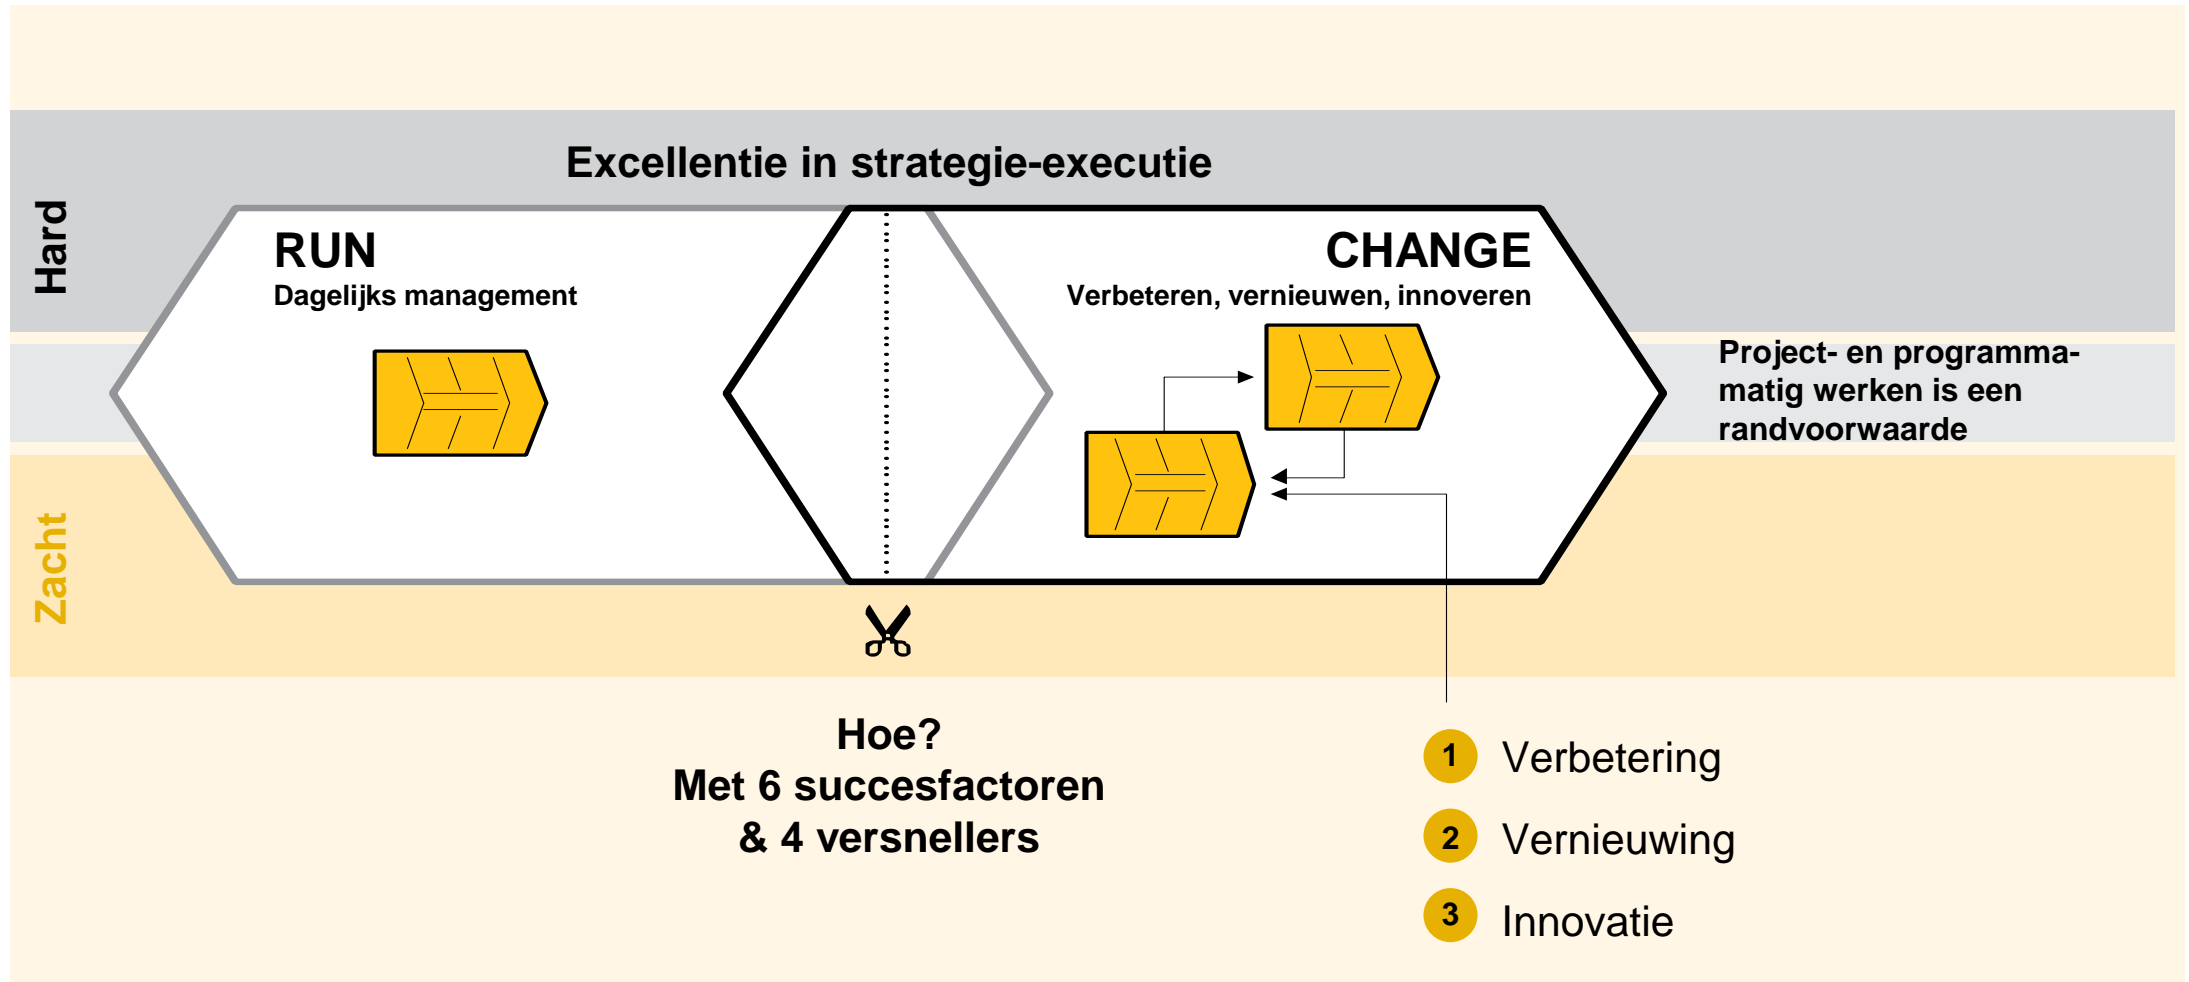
Excellentie in strategie-executie

Hard

Zacht

RUN
Dagelijks management

CHANGE
Verbeteren, vernieuwen, innoveren

Project- en programmamatig werken is een randvoorwaarde

Hoe?
Met 6 succesfactoren
& 4 versnellers

1 Verbetering

2 Vernieuwing

3 Innovatie